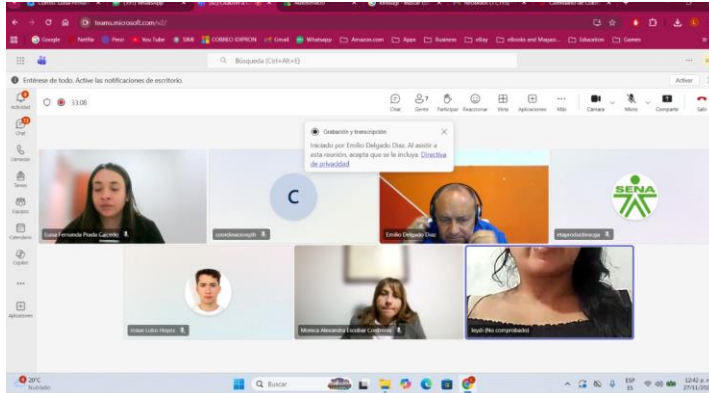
teams.microsoft.com/v2/

Google Netflix Pecsi You Tube SRB CORREO EXPRON Gmail Whatsapp Amazon.com Apps Business eBay eBooks and Magazi... Education Games

Búsqueda (Ctrl+Alt+E)

Entérese de todo. Active las notificaciones de escritorio.

Activar

Actividad
Chat
Llamadas
Teams
Equipos
Calendario
Copilot
Aplicaciones

33:08

Chat Gente Participar Reaccionar Vista Aplicaciones Más Cámara Micro Compartir Salir

Grabación y transcripción
Iniciado por Emilio Delgado Diaz. Al asistir a esta reunión, acepta que se le incluya. Directiva de privacidad

Luisa Fernanda Posda Caicedo
C
coordinacionsgfc
Emilio Delgado Diaz
SENA
elaprodasilvanoga
Johan Lobo Hoyos
Monica Alexandra Escobar Contreras
leydi (No comprobado)

20°C Nublado

Buscar

ESP ES 12:42 p.m. 27/11/2024